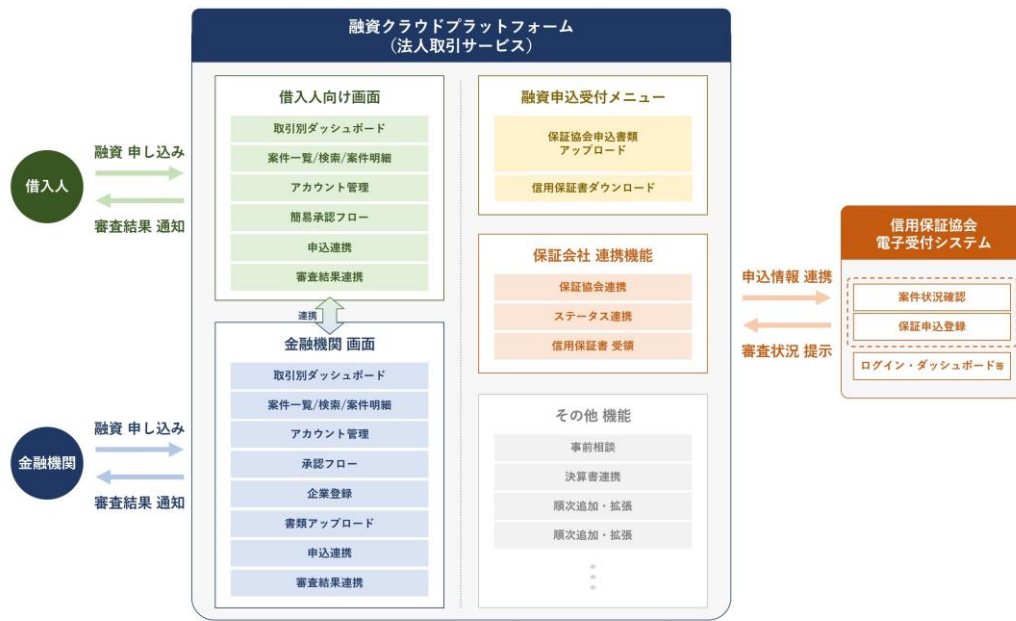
融資クラウドプラットフォーム
（法人取引サービス）

借入人

融資 申し込み

審査結果 通知

借入人向け画面

取引別ダッシュボード

案件一覧/検索/案件明細

アカウント管理

簡易承認フロー

申込連携

審査結果連携

連携

金融機関

融資 申し込み

審査結果 通知

金融機関 画面

取引別ダッシュボード

案件一覧/検索/案件明細

アカウント管理

承認フロー

企業登録

書類アップロード

申込連携

審査結果連携

融資申込受付メニュー

保証協会申込書類
アップロード

信用保証書ダウンロード

保証会社 連携機能

保証協会連携

ステータス連携

信用保証書 受領

その他 機能

事前相談

決算書連携

順次追加・拡張

順次追加・拡張

申込情報 連携

審査状況 提示

信用保証協会
電子受付システム

案件状況確認

保証申込登録

ログイン・ダッシュボード等